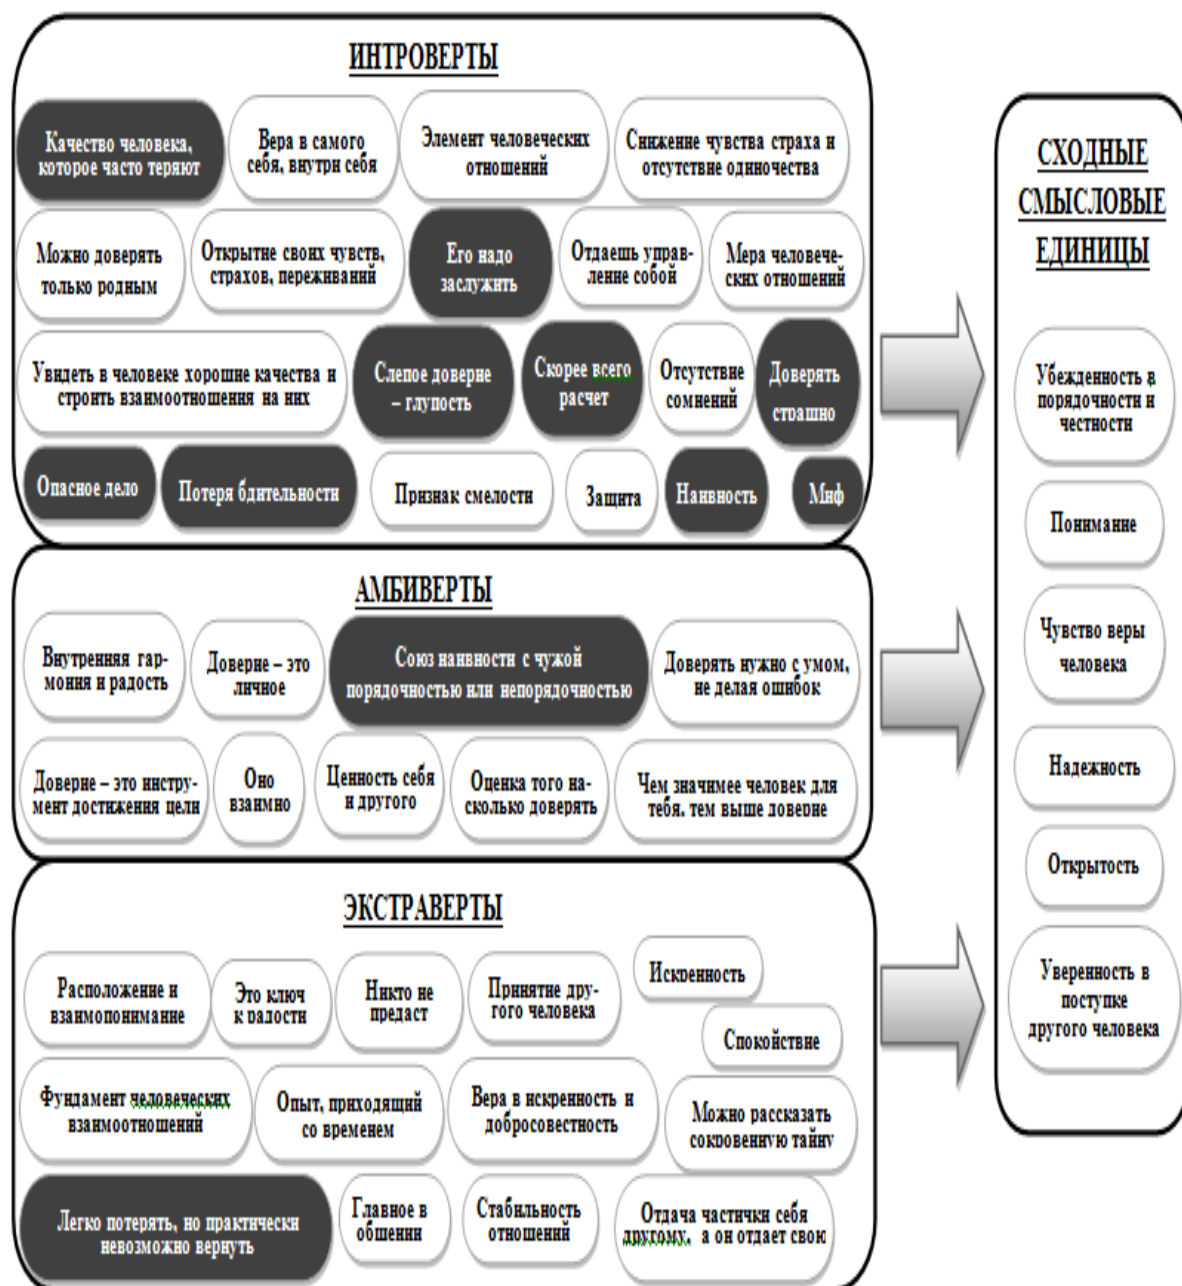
ИНТРОВЕРТЫ

Качество человека, которое часто теряют

Вера в самого себя, внутри себя

Элемент человеческих отношений

Снижение чувства страха и отсутствие одиночества

Можно доверять только родным

Открытие своих чувств, страхов, переживаний

Его надо заслужить

Отдаешь управление собой

Мера человеческих отношений

Увидеть в человеке хорошие качества и строить взаимоотношения на них

Слепое доверие – глупость

Скорее всего расчет

Отсутствие сомнений

Доверять страшно

Опасное дело

Потеря бдительности

Признак смелости

Защита

Наивность

Миф

АМБИВЕРТЫ

Внутренняя гармония и радость

Доверие – это личное

Союз наивности с чужой порядочностью или непорядочностью

Доверять нужно с умом, не делая ошибок

Доверие – это инструмент достижения цели

Оно взаимно

Ценность себя и другого

Оценка того насколько доверять

Чем значимее человек для тебя, тем выше доверие

ЭКСТРАВЕРТЫ

Расположение и взаимопонимание

Это ключ к радости

Никто не предаст

Принятие другого человека

Искренность

Спокойствие

Фундамент человеческих взаимоотношений

Опыт, приходящий со временем

Вера в искренность и добросовестность

Можно рассказать сокровенную тайну

Легко потерять, но практически невозможно вернуть

Главное в общении

Стабильность отношений

Отдача частички себя другому, а он отдает свою

СХОДНЫЕ СМЫСЛОВЫЕ ЕДИНИЦЫ

Убежденность в порядочности и честности

Понимание

Чувство веры человека

Надежность

Открытость

Уверенность в поступке другого человека